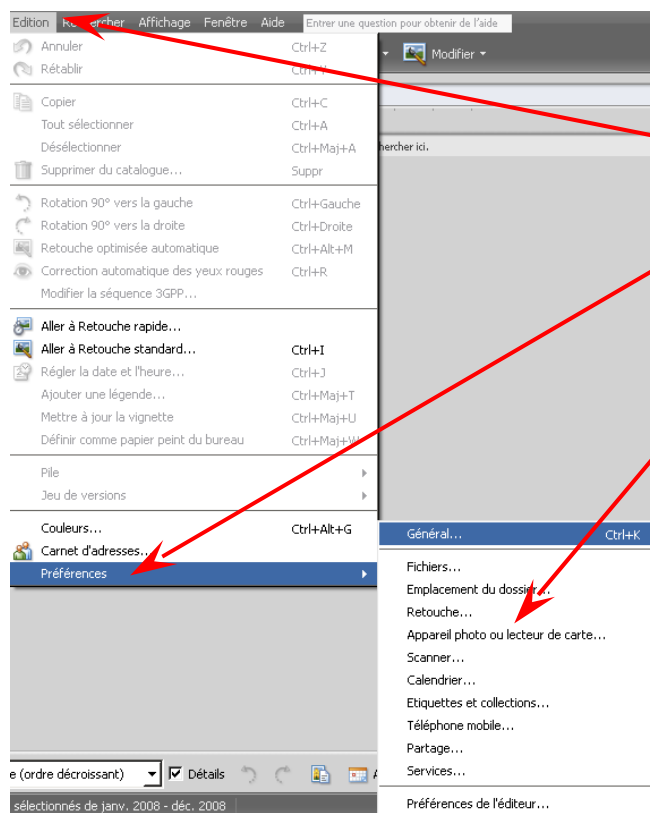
Edition Re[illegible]rcher Affichage Fenêtre Aide Entrer une question pour obtenir de l'aide

Modifier

Annuler Ctrl+Z
Rétablir Ctrl+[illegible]

Copier Ctrl+C
Tout sélectionner Ctrl+A
Désélectionner Ctrl+Maj+A
Supprimer du catalogue... Suppr

Rotation 90° vers la gauche Ctrl+Gauche
Rotation 90° vers la droite Ctrl+Droite
Retouche optimisée automatique Ctrl+Alt+M
Correction automatique des yeux rouges Ctrl+R
Modifier la séquence 3GPP...

Aller à Retouche rapide...
Aller à Retouche standard... Ctrl+I
Régler la date et l'heure... Ctrl+J
Ajouter une légende... Ctrl+Maj+T
Mettre à jour la vignette Ctrl+Maj+U
Définir comme papier peint du bureau Ctrl+Maj+W

Pile
Jeu de versions

Couleurs... Ctrl+Alt+G
Carnet d'adresses...
Préférences

hercher ici.

Général... Ctrl+K
Fichiers...
Emplacement du dossi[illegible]
Retouche...
Appareil photo ou lecteur de carte...
Scanner...
Calendrier...
Etiquettes et collections...
Téléphone mobile...
Partage...
Services...
Préférences de l'éditeur...

e (ordre décroissant) Détails

sélectionnés de janv. 2008 - déc. 2008